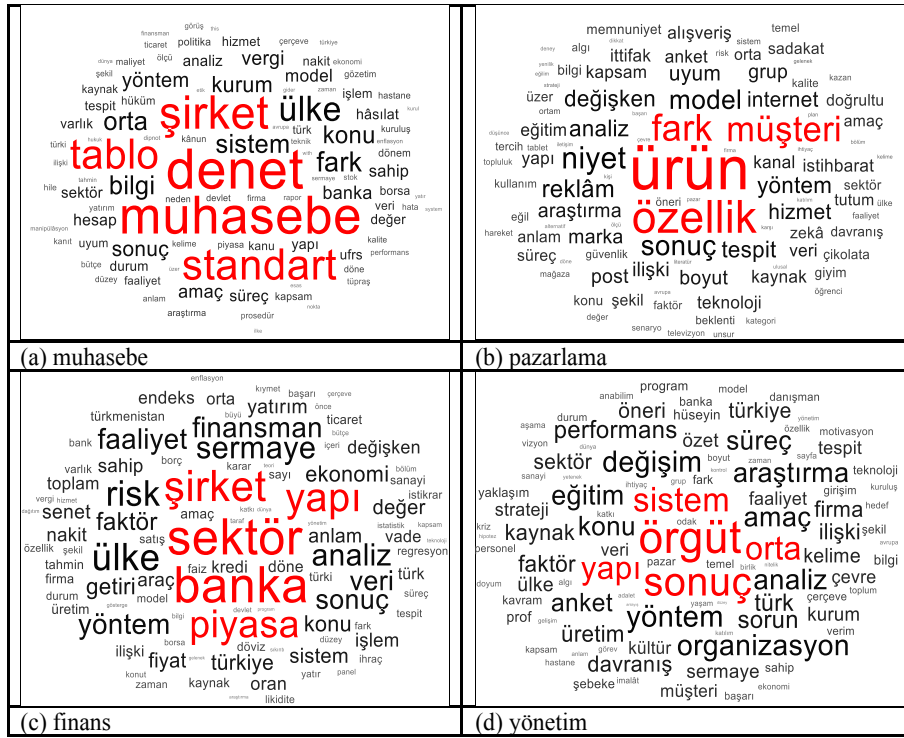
finansman görüş ticaret politika hizmet çerçeve türkiye maliyet ölçü analiz vergi nakit ekonomi şekil yöntem kurum model gözetim kaynak hüküm hastane tespit şirket ülke işlem varlık orta hâsılat konu kuruluş türkiye kânun türk tablo sistem dönem denet fark ilişki sahip hile sektör bilgi banka borsa neden devlet firma rapor muhasebe değer hesap veri manipülasyon uyum sonuç kelime piyasa kanu yapı ufrs kalite kanıt durum standart bütçe faaliyet döne düzey tüpraş amaç süreç kapsam anlam araştırma prosedür

(a) muhasebe

memnuniyet alışveriş temel algı sistem orta ittifak anket sadakat bilgi kapsam uyum grup kalite üzer değişken model internet doğrultu kazan eğitim fark müşteri amaç analiz tercih yapı niyet ürün kanal istihbarat topluluk reklâm yöntem sektör tutum kullanım özellik hizmet araştırma eğil zekâ davranış hareket anlam marka sonuç tespit veri süreç güvenlik çikolata ilişki post boyut kaynak giyim mağaza konu şekil faktör teknoloji öğrenci değer beklenti kategori senaryo televizyon unsur

(b) pazarlama

enflasyon kıymet başarı çerçeve endeks orta yatırım türkmenistan ticaret finansman faaliyet sermaye bank değişken borç sahip ekonomi sanayi varlık şirket toplam risk yapı değer istikrar senet faktör vade amaç nakit anlam kapsam ülke sektör analiz regresyon özellik şekil tahmin getiri banka kredi döne türk firma araç veri durum sonuç süreç üretim model piyasa konu tespit yöntem sistem işlem ilişki fiyat türkiye döviz ihraç borsa konut kaynak zaman oran yatır likidite

(c) finans

program model anabilim danışman banka zaman öneri hüseyin türkiye performans süreç durum motivasyon vizyon özet tespit sektör değişim araştırma teknoloji sanayi boyut yaklaşım eğitim sistem faaliyet strateji firma amaç ilişki konu kaynak örgüt orta kelime kriz personel faktör yapı sonuç analiz çevre bilgi ülke anket türk doyum kavram prof yöntem sorun kurum üretim organizasyon kültür davranış sermaye sahip kapsam hastane şebeke müşteri başarı ekonomi

(d) yönetim